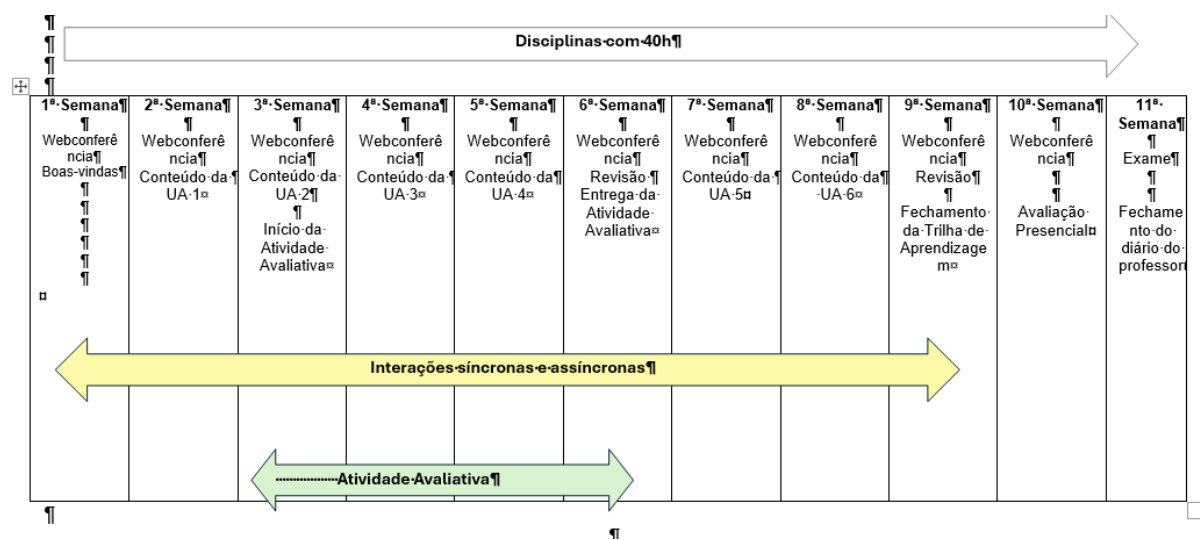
¶
¶
¶
¶

Disciplinas·com·40h¶

| 1ª·Semana¶ ¶ Webconferência¶ Boas-vindas¶ ¶ ¶ ¶ ¶ ¶ ¶ ¶ ¤ | 2ª·Semana¶ ¶ Webconferência¶ Conteúdo·da·¶ UA·1¤ | 3ª·Semana¶ ¶ Webconferência¶ Conteúdo·da·UA·2¶ ¶ Início·da·Atividade·Avaliativa¤ | 4ª·Semana¶ ¶ Webconferência¶ Conteúdo·da·¶ UA·3¤ | 5ª·Semana¶ ¶ Webconferência¶ Conteúdo·da¶ UA·4¤ | 6ª·Semana¶ ¶ Webconferência¶ Revisão·¶ Entrega·da·Atividade·Avaliativa¤ | 7ª·Semana¶ ¶ Webconferência¶ Conteúdo·da·¶ UA·5¤ | 8ª·Semana¶ ¶ Webconferência¶ Conteúdo·da¶ ·UA·6¤ | 9ª·Semana¶ ¶ Webconferência¶ Revisão¶ ¶ Fechamento·da·Trilha·de·Aprendizagem¤ | 10ª·Semana¶ ¶ Webconferência¶ ¶ ¶ Avaliação·Presencial¤ | 11ª·Semana¶ ¶ Exame¶ ¶ ¶ Fechamento·do·diário·do·professor¤ |
|---|---|---|---|---|---|---|---|---|---|---|

Interações·síncronas·e·assíncronas¶

··············Atividade·Avaliativa¶

¶

¶